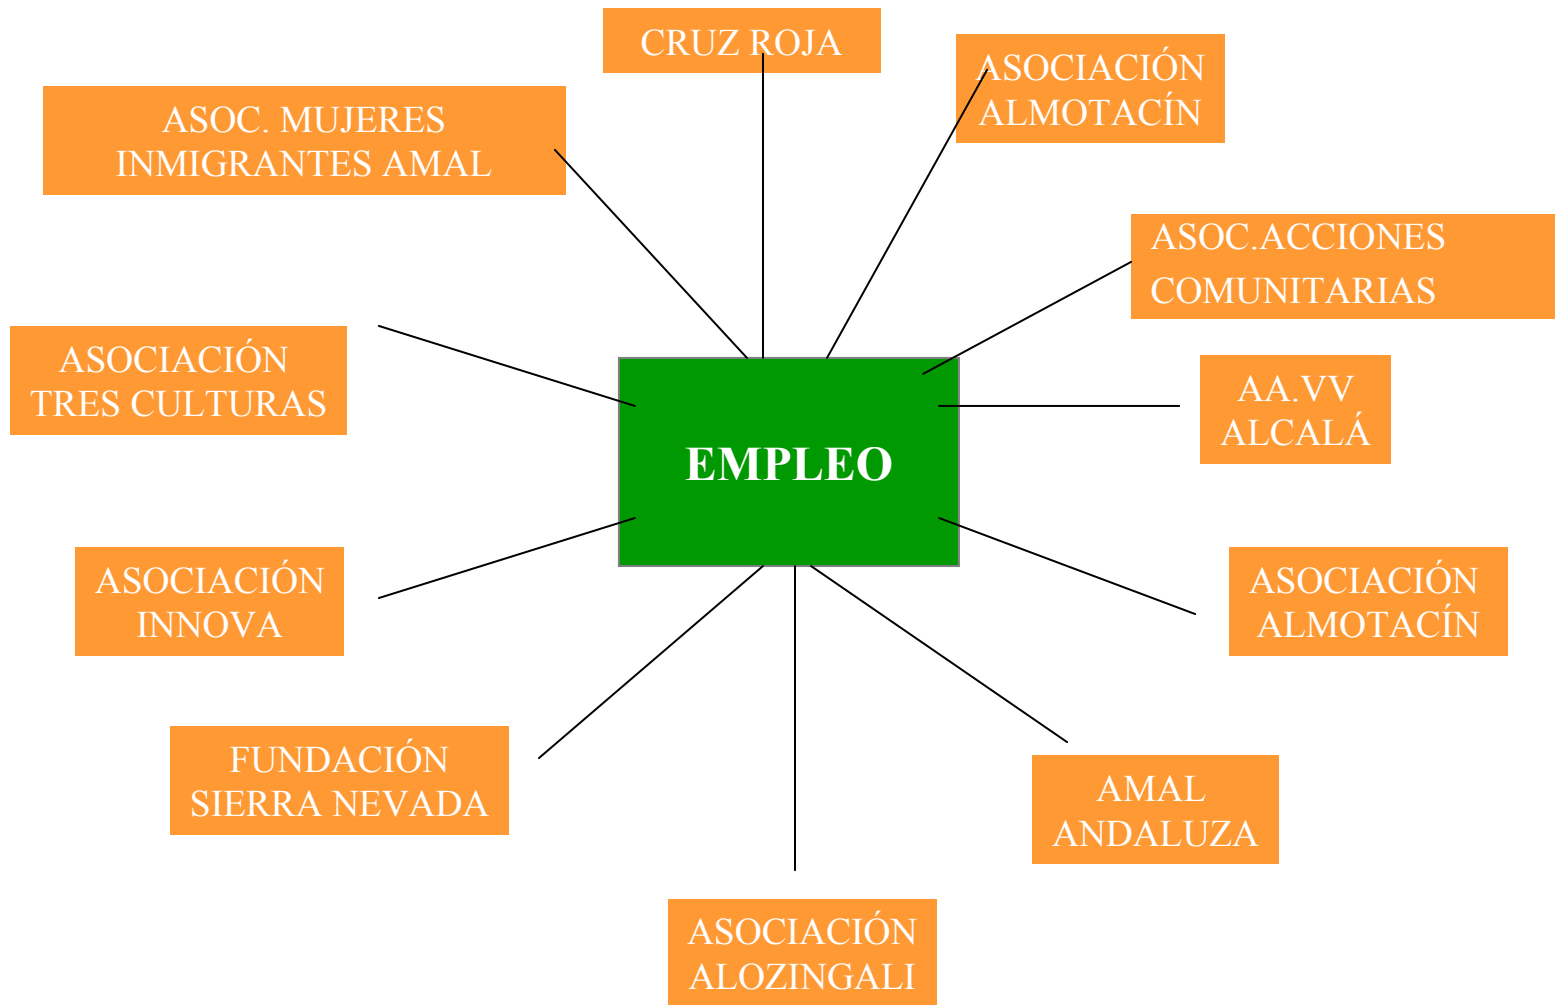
CRUZ ROJA

ASOC. MUJERES INMIGRANTES AMAL

ASOCIACIÓN ALMOTACÍN

ASOC.ACCIONES COMUNITARIAS

ASOCIACIÓN TRES CULTURAS

EMPLEO

AA.VV ALCALÁ

ASOCIACIÓN INNOVA

ASOCIACIÓN ALMOTACÍN

FUNDACIÓN SIERRA NEVADA

AMAL ANDALUZA

ASOCIACIÓN ALOZINGALI